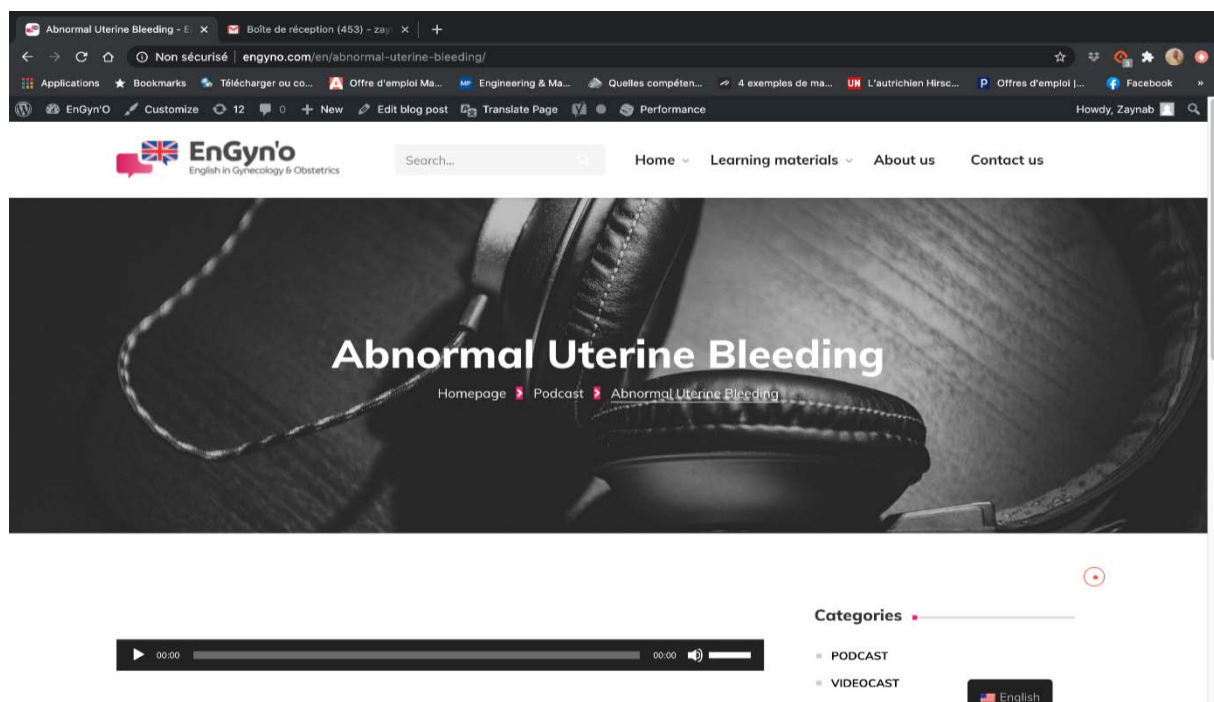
Abnormal Uterine Bleeding - E ×
Boîte de réception (453) - zay ×
+

Non sécurisé | engyno.com/en/abnormal-uterine-bleeding/

Applications  Bookmarks  Télécharger ou co...  Offre d'emploi Ma...  Engineering & Ma...  Quelles compéten...  4 exemples de ma...  L'autrichien Hirsc...  Offres d'emploi |...  Facebook

EnGyn'O  Customize  12  0  + New  Edit blog post  Translate Page  Performance  Howdy, Zaynab

EnGyn'o
English in Gynecology & Obstetrics

Search...

Home  Learning materials  About us  Contact us

Abnormal Uterine Bleeding
Homepage › Podcast › Abnormal Uterine Bleeding

Categories

00:00  00:00

PODCAST
VIDEOCAST

English